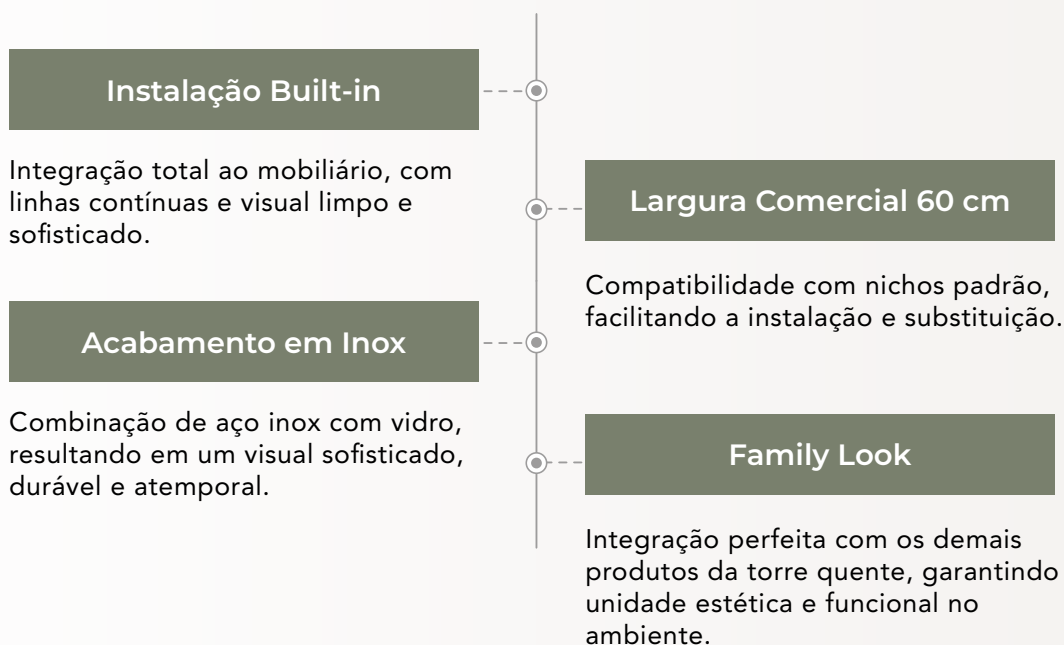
Instalação Built-in

Integração total ao mobiliário, com linhas contínuas e visual limpo e sofisticado.

Largura Comercial 60 cm

Compatibilidade com nichos padrão, facilitando a instalação e substituição.

Acabamento em Inox

Combinação de aço inox com vidro, resultando em um visual sofisticado, durável e atemporal.

Family Look

Integração perfeita com os demais produtos da torre quente, garantindo unidade estética e funcional no ambiente.